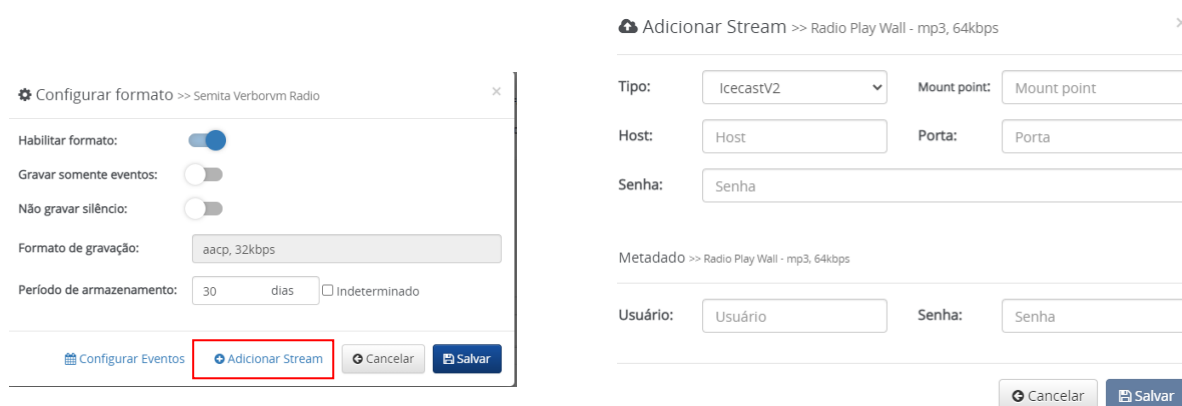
Configurar formato >> Semita Verborvm Radio
×

Habilitar formato:

Gravar somente eventos:

Não gravar silêncio:

Formato de gravação: aacp, 32kbps

Período de armazenamento: 30 dias ☐ Indeterminado

Configurar Eventos   Adicionar Stream   Cancelar   Salvar

Adicionar Stream >> Radio Play Wall - mp3, 64kbps

Tipo: IcecastV2   Mount point: Mount point

Host: Host   Porta: Porta

Senha: Senha

Metadado >> Radio Play Wall - mp3, 64kbps

Usuário: Usuário   Senha: Senha

Cancelar   Salvar